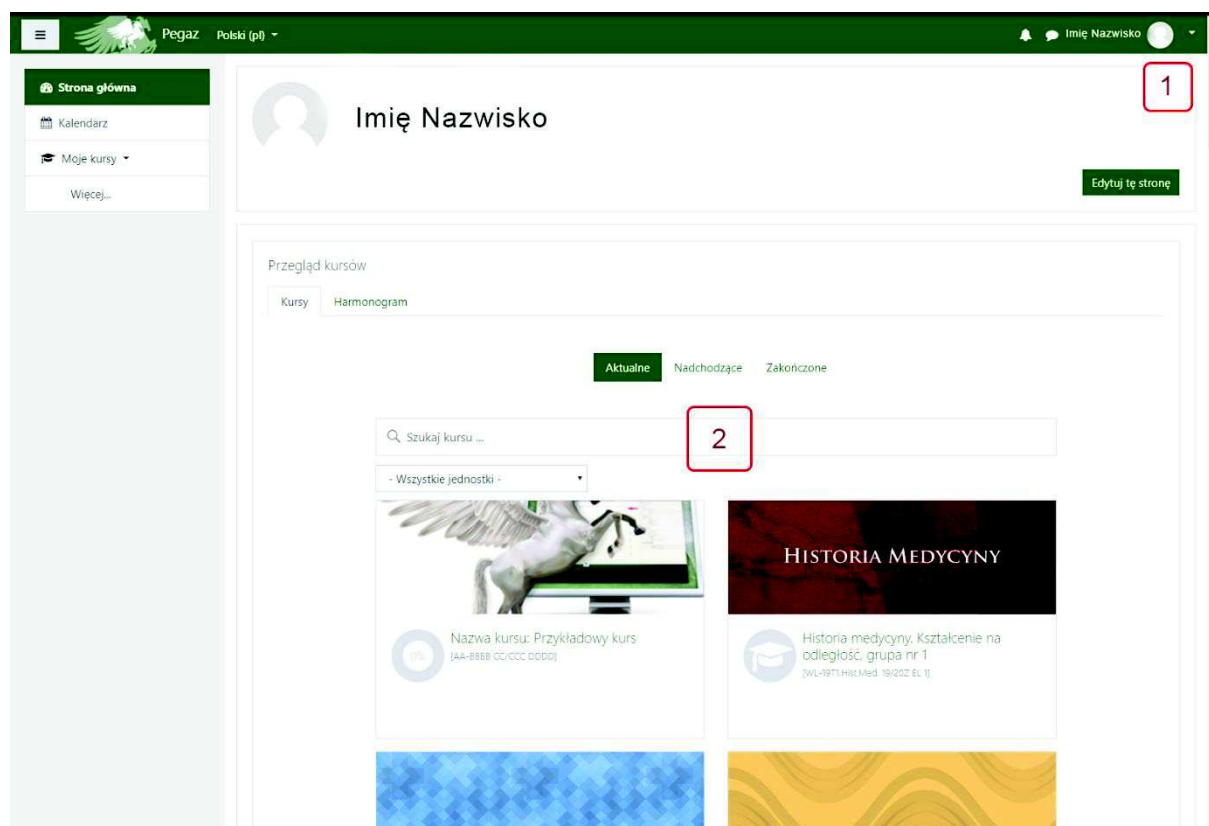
Pegaz Polski (pl)

Imię Nazwisko

Strona główna
Kalendarz
Moje kursy
Więcej...

Imię Nazwisko

1

Edytuj tę stronę

Przegląd kursów

Kursy
Harmonogram

Aktualne
Nadchodzące
Zakończone

Szukaj kursu ...

2

- Wszystkie jednostki -

HISTORIA MEDYCYNY

0%
Nazwa kursu: Przykładowy kurs
[AA-BBBB CC/CCC DDDD]

Historia medycyny. Kształcenie na odległość, grupa nr 1
[WL-19T1.Hist.Med. 19/20Z EL 1]